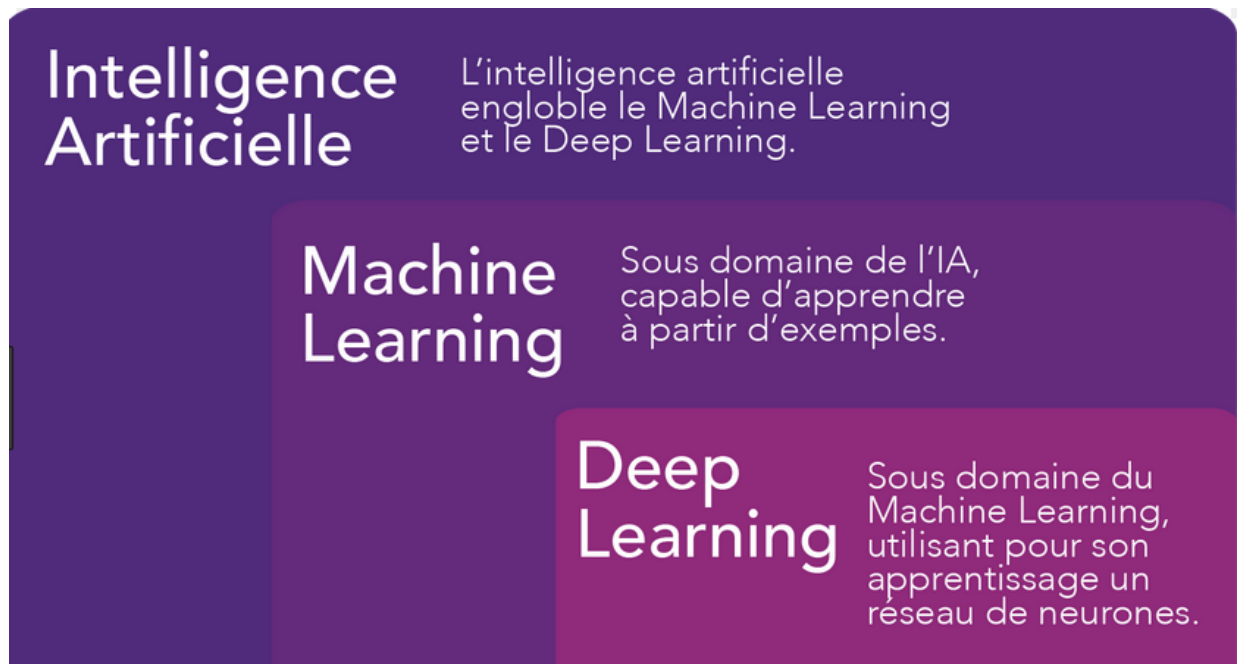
Intelligence Artificielle

L'intelligence artificielle englobe le Machine Learning et le Deep Learning.

Machine Learning

Sous domaine de l'IA, capable d'apprendre à partir d'exemples.

Deep Learning

Sous domaine du Machine Learning, utilisant pour son apprentissage un réseau de neurones.